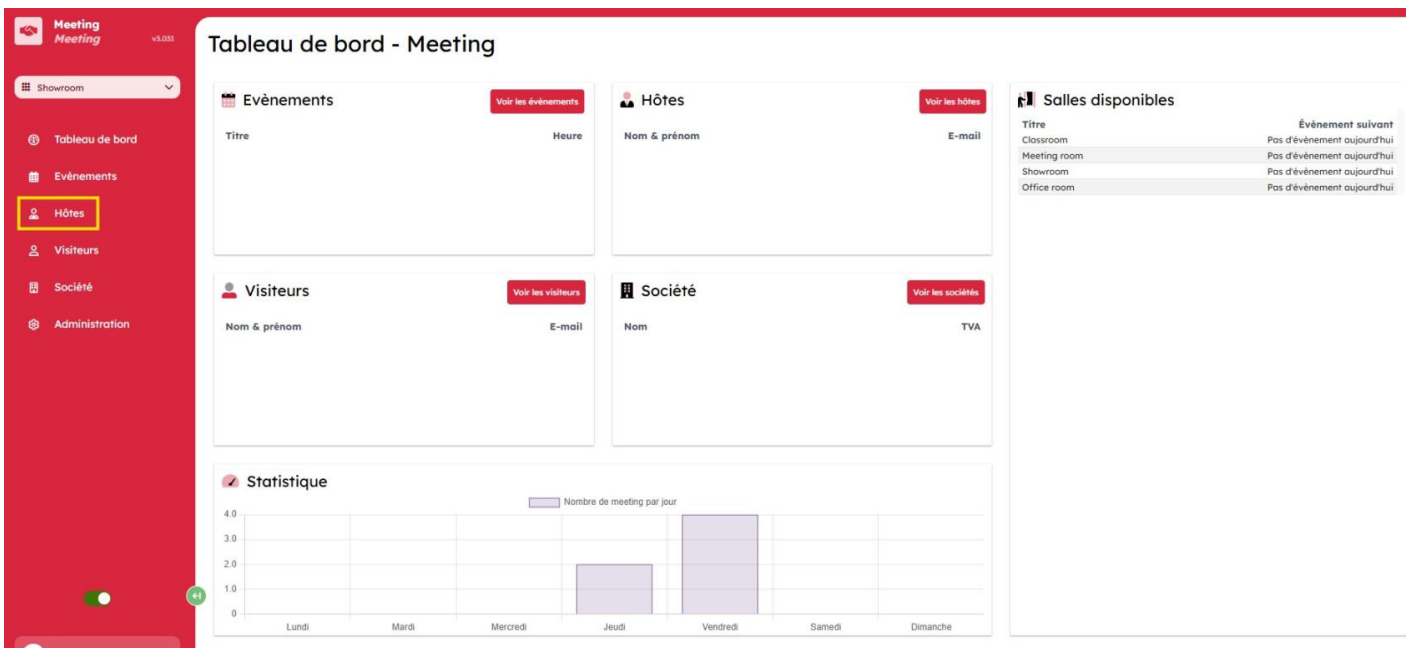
Meeting
Meeting
v3.031

Showroom

Tableau de bord
Evènements
Hôtes
Visiteurs
Société
Administration

Tableau de bord - Meeting

Evènements
Voir les événements
| Titre | Heure |
|---|---|

Hôtes
Voir les hôtes
| Nom & prénom | E-mail |
|---|---|

Salles disponibles
| Titre | Évènement suivant |
|---|---|
| Classroom | Pas d'évènement aujourd'hui |
| Meeting room | Pas d'évènement aujourd'hui |
| Showroom | Pas d'évènement aujourd'hui |
| Office room | Pas d'évènement aujourd'hui |

Visiteurs
Voir les visiteurs
| Nom & prénom | E-mail |
|---|---|

Société
Voir les sociétés
| Nom | TVA |
|---|---|

Statistique
Nombre de meeting par jour
4.0
3.0
2.0
1.0
0
Lundi Mardi Mercredi Jeudi Vendredi Samedi Dimanche